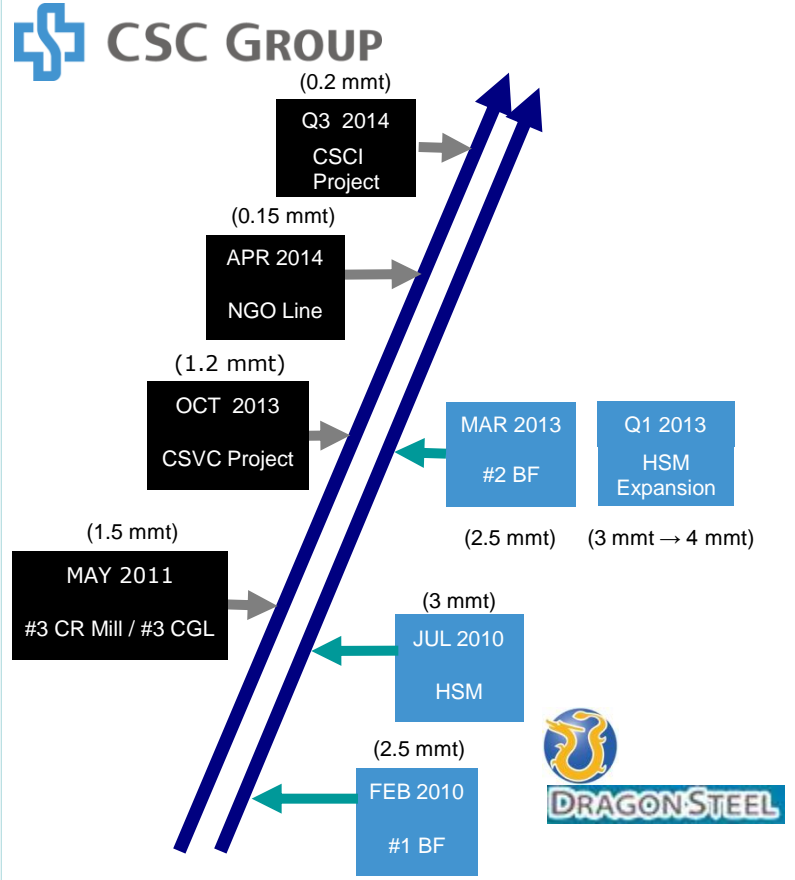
CSC GROUP

(0.2 mmt)
Q3 2014
CSCI Project

(0.15 mmt)
APR 2014
NGO Line

(1.2 mmt)
OCT 2013
CSVC Project

MAR 2013
#2 BF
(2.5 mmt)

Q1 2013
HSM Expansion
(3 mmt → 4 mmt)

(1.5 mmt)
MAY 2011
#3 CR Mill / #3 CGL

(3 mmt)
JUL 2010
HSM

(2.5 mmt)
FEB 2010
#1 BF

DRAGON STEEL